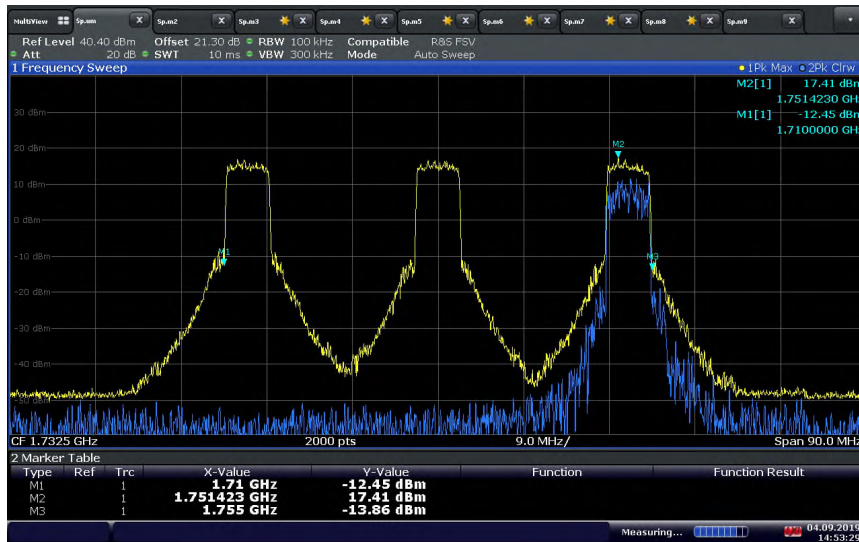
MultiView Sp.mm Sp.m2 Sp.m3 Sp.m4 Sp.m5 Sp.m6 Sp.m7 Sp.m8 Sp.m9

Ref Level 40.40 dBm Offset 21.30 dB ● RBW 100 kHz Compatible R&S FSV
● Att 20 dB ● SWT 10 ms ● VBW 300 kHz Mode Auto Sweep

1 Frequency Sweep ● 1Pk Max ● 2Pk Clrw

M2[1] 17.41 dBm
1.7514230 GHz
M1[1] -12.45 dBm
1.7100000 GHz

30 dBm
20 dBm
10 dBm
0 dBm
-10 dBm
-20 dBm
-30 dBm
-40 dBm
-50 dBm

M1
M2
M3

CF 1.7325 GHz 2000 pts 9.0 MHz/ Span 90.0 MHz

2 Marker Table

| Type | Ref | Trc | X-Value | Y-Value | Function | Function Result |
|---|---|---|---|---|---|---|
| M1 | | 1 | 1.71 GHz | -12.45 dBm | | |
| M2 | | 1 | 1.751423 GHz | 17.41 dBm | | |
| M3 | | 1 | 1.755 GHz | -13.86 dBm | | |

Measuring... 04.09.2019 14:53:29